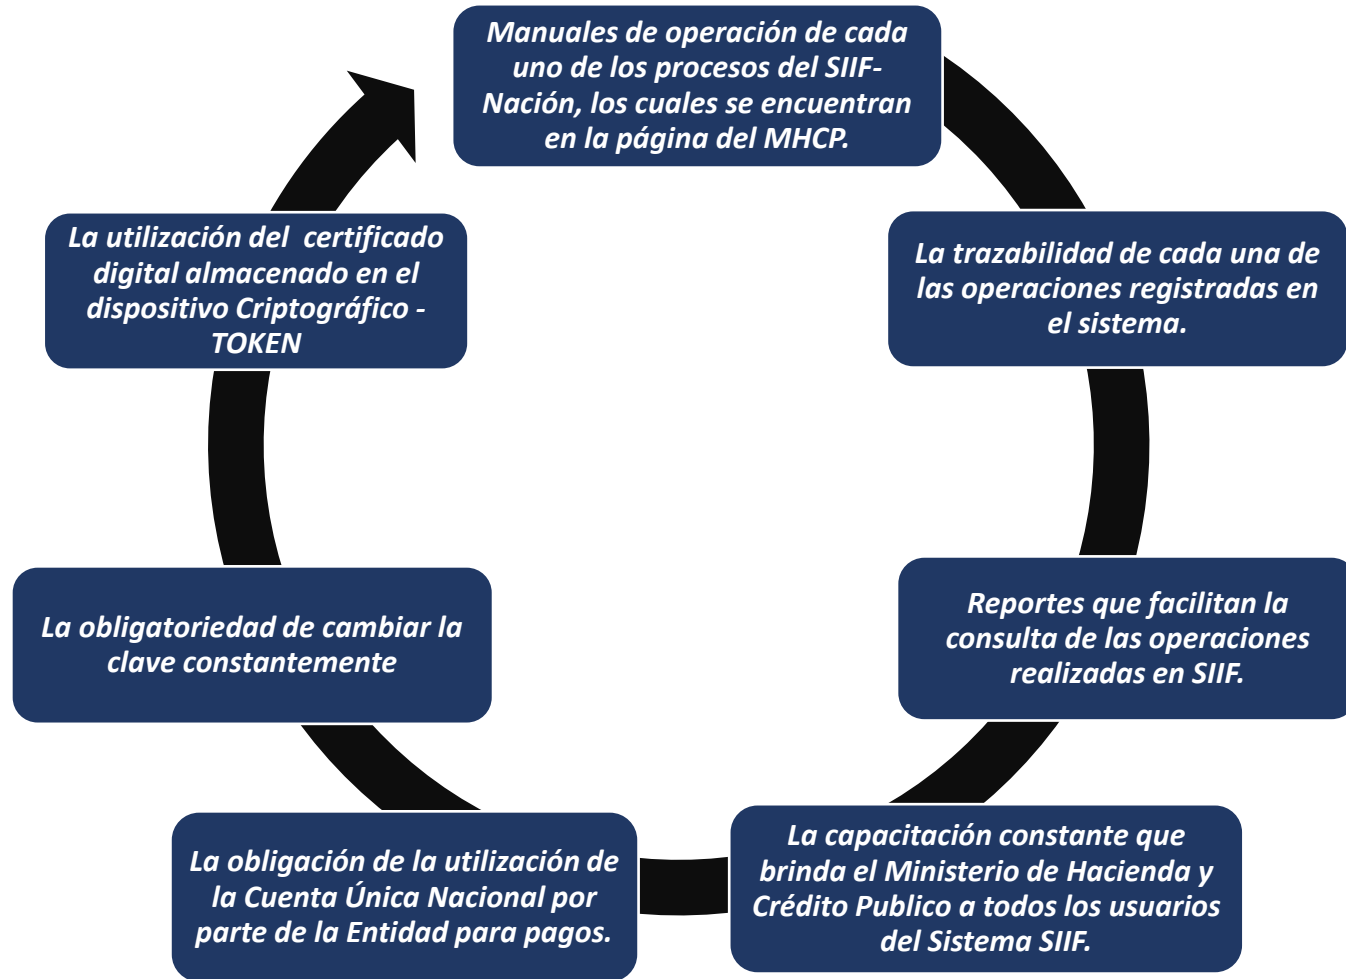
Manuales de operación de cada uno de los procesos del SIIF-Nación, los cuales se encuentran en la página del MHCP.

La trazabilidad de cada una de las operaciones registradas en el sistema.

Reportes que facilitan la consulta de las operaciones realizadas en SIIF.

La capacitación constante que brinda el Ministerio de Hacienda y Crédito Publico a todos los usuarios del Sistema SIIF.

La obligación de la utilización de la Cuenta Única Nacional por parte de la Entidad para pagos.

La obligatoriedad de cambiar la clave constantemente

La utilización del  certificado digital almacenado en el dispositivo Criptográfico - TOKEN